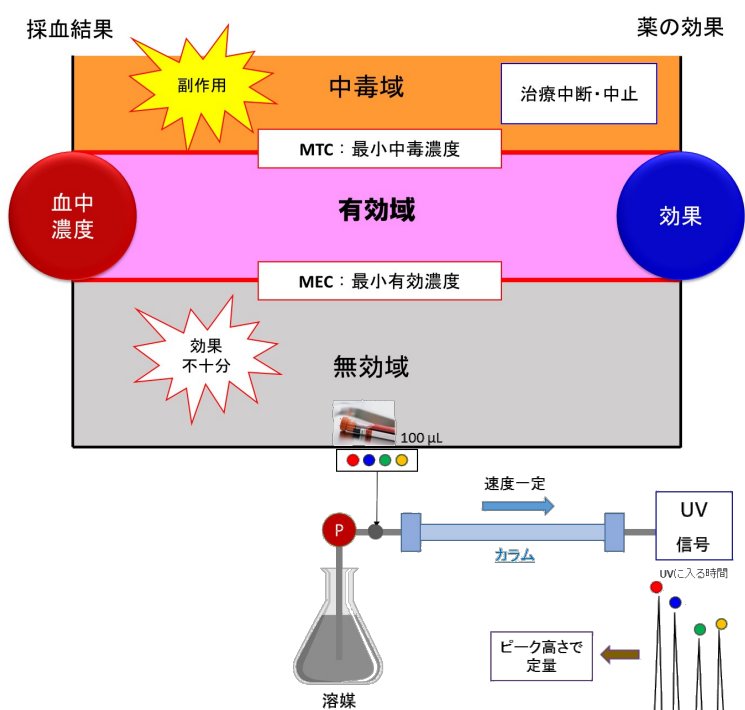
採血結果

薬の効果

副作用

中毒域

治療中断・中止

MTC：最小中毒濃度

血中濃度

有効域

効果

MEC：最小有効濃度

効果不十分

無効域

100 µL

速度一定

UV

信号

P

カラム

UVに入る時間

ピーク高さで定量

溶媒